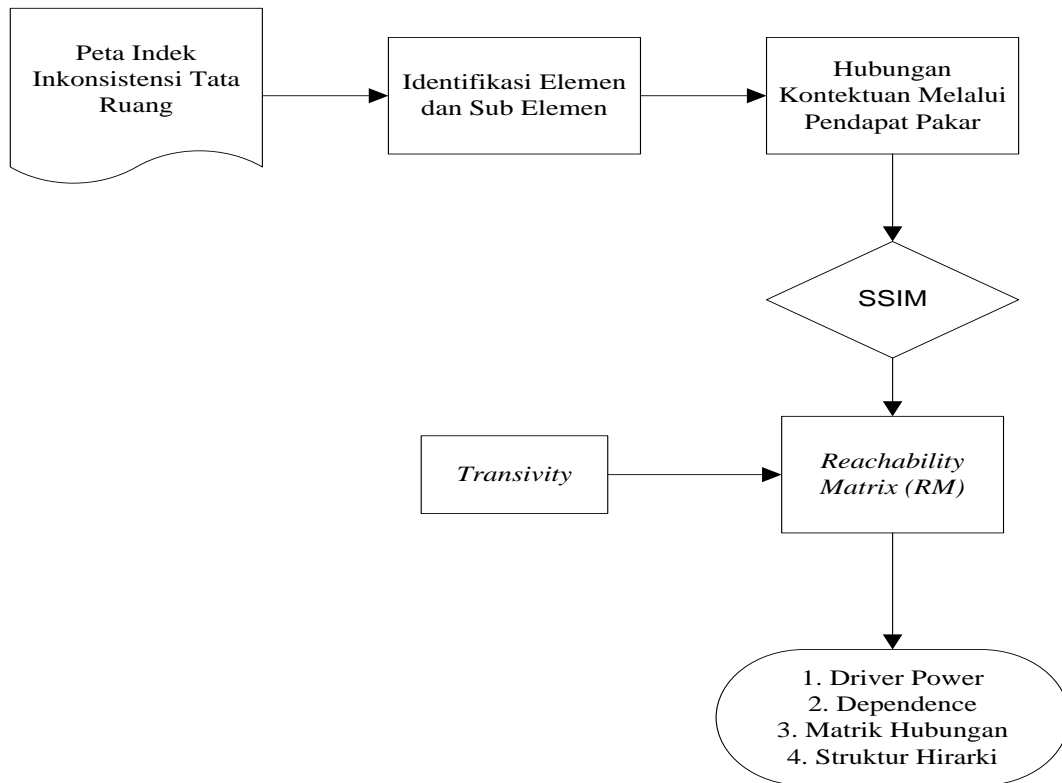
Peta Indek Inkonsistensi Tata Ruang

Identifikasi Elemen dan Sub Elemen

Hubungan Kontektuan Melalui Pendapat Pakar

SSIM

Transivity

Reachability Matrix (RM)

1. Driver Power
2. Dependence
3. Matrik Hubungan
4. Struktur Hirarki